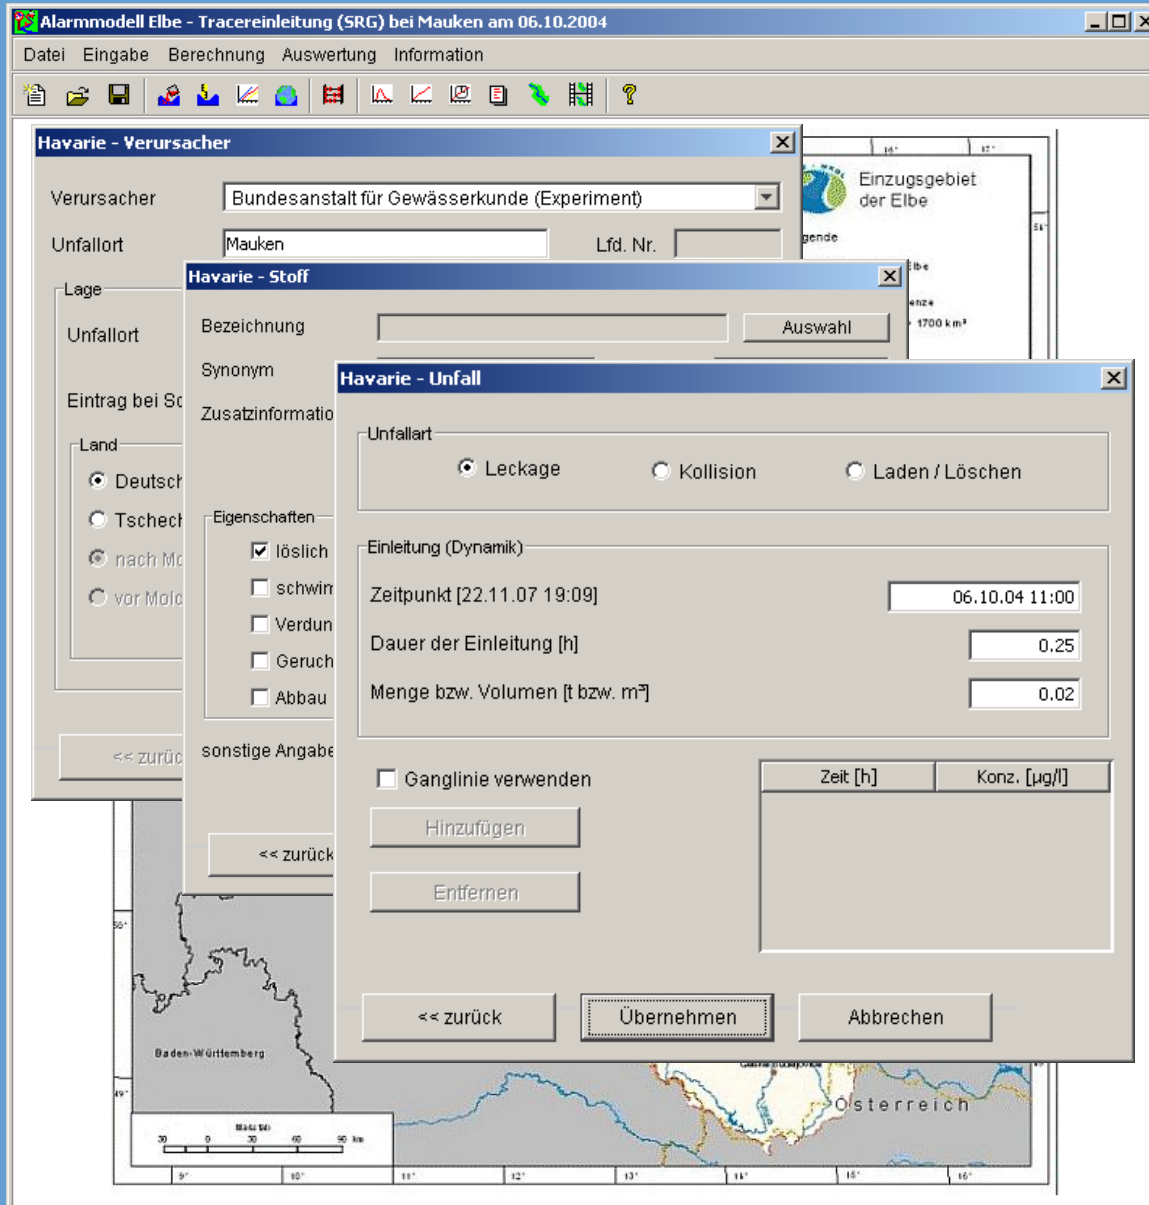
Alarmmodell Elbe - Tracereinleitung (SRG) bei Mauken am 06.10.2004

Datei Eingabe Berechnung Auswertung Information

Havarie - Verursacher

Verursacher Bundesanstalt für Gewässerkunde (Experiment)

Unfallort Mauken Lfd. Nr.

Lage

Unfallort

Eintrag bei Sc

Land

Deutsch

Tschech

nach Mo

vor Molc

<< zurüc

Einzugsgebiet der Elbe

gende

Elbe

enze

1700 km²

Havarie - Stoff

Bezeichnung Auswahl

Synonym

Zusatzinformatio

Eigenschaften

löslich

schwim

Verdun

Geruch

Abbau

sonstige Angabe

<< zurück

Havarie - Unfall

Unfallart

Leckage Kollision Laden / Löschen

Einleitung (Dynamik)

Zeitpunkt [22.11.07 19:09] 06.10.04 11:00

Dauer der Einleitung [h] 0.25

Menge bzw. Volumen [t bzw. m³] 0.02

Ganglinie verwenden

Hinzufügen

Entfernen

| Zeit [h] | Konz. [µg/l] |
|---|---|

<< zurück Übernehmen Abbrechen

Baden-Württemberg

Österreich

30 0 30 60 90 km

9° 10° 11° 12° 13° 14° 15° 16°

50° 49°

16° 17°

51°